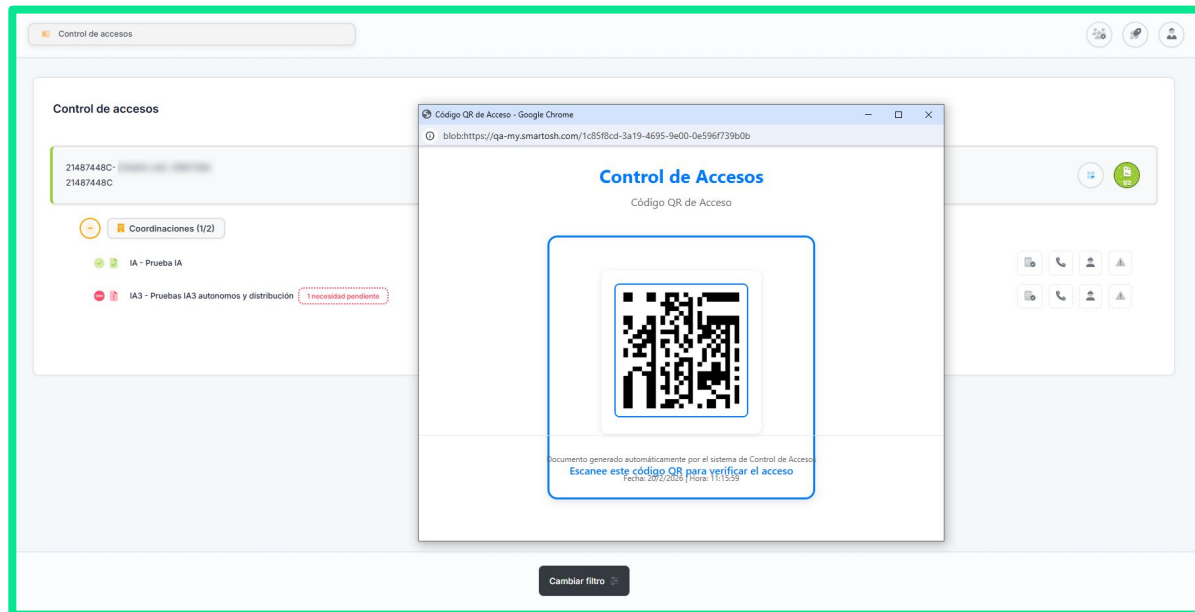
Control de accesos

Control de accesos

21487448C- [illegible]
21487448C

Coordinaciones (1/2)

IA - Prueba IA

IA3 - Pruebas IA3 autonomos y distribución 1 necesidad pendiente

1/2

Código QR de Acceso - Google Chrome

blob:https://qa-my.smartosh.com/1c85f8cd-3a19-4695-9e00-0e596f739b0b

Control de Accesos

Código QR de Acceso

Documento generado automáticamente por el sistema de Control de Acceso.

Escanee este código QR para verificar el acceso

Fecha: 20/2/2026 | Hora: 11:15:59

Cambiar filtro